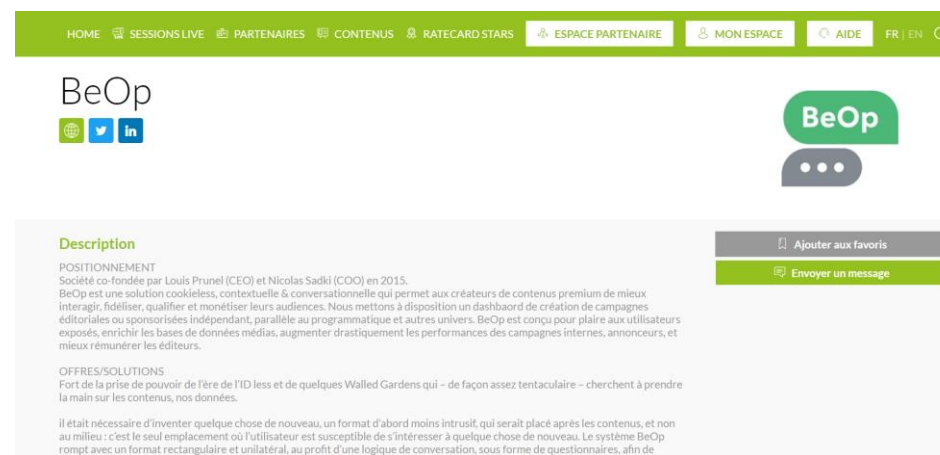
HOME SESSIONS LIVE PARTENAIRES CONTENUS RATECARD STARS ESPACE PARTENAIRE MON ESPACE AIDE FR | EN

BeOp

BeOp

Ajouter aux favoris

Envoyer un message

Description

POSITIONNEMENT
Société co-fondée par Louis Prunel (CEO) et Nicolas Sadki (COO) en 2015.
BeOp est une solution cookieless, contextuelle & conversationnelle qui permet aux créateurs de contenus premium de mieux interagir, fidéliser, qualifier et monétiser leurs audiences. Nous mettons à disposition un dashbaord de création de campagnes éditoriales ou sponsorisées indépendant, parallèle au programmatique et autres univers. BeOp est conçu pour plaire aux utilisateurs exposés, enrichir les bases de données médias, augmenter drastiquement les performances des campagnes internes, annonceurs, et mieux rémunérer les éditeurs.

OFFRES/SOLUTIONS
Fort de la prise de pouvoir de l'ère de l'ID less et de quelques Walled Gardens qui – de façon assez tentaculaire – cherchent à prendre la main sur les contenus, nos données.

il était nécessaire d'inventer quelque chose de nouveau, un format d'abord moins intrusif, qui serait placé après les contenus, et non au milieu : c'est le seul emplacement où l'utilisateur est susceptible de s'intéresser à quelque chose de nouveau. Le système BeOp rompt avec un format rectangulaire et unilatéral, au profit d'une logique de conversation, sous forme de questionnaires, afin de